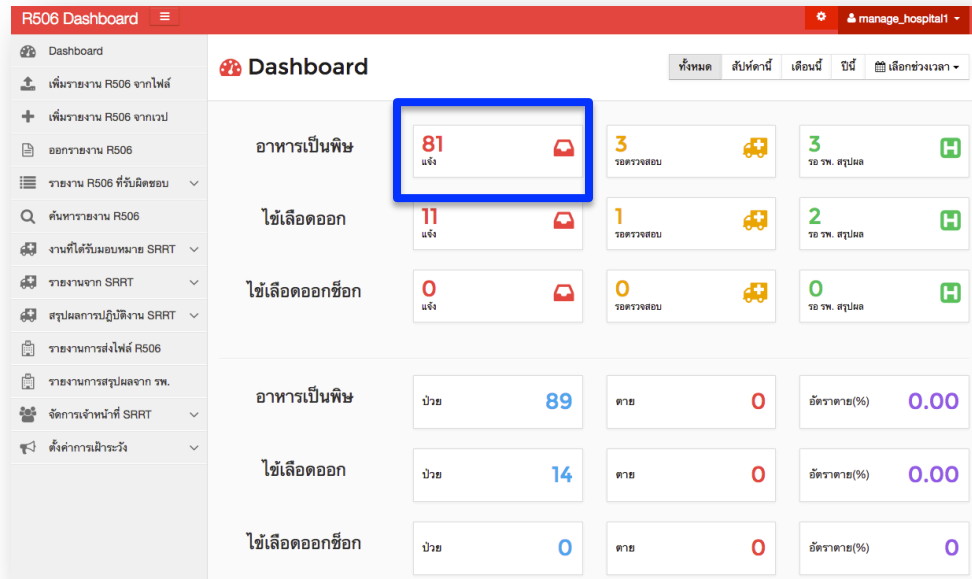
R506 Dashboard ≡

manage_hospital1

Dashboard
เพิ่มรายงาน R506 จากไฟล์
เพิ่มรายงาน R506 จากเวป
ออกรายงาน R506
รายงาน R506 ที่รับผิดชอบ
ค้นหารายงาน R506
งานที่ได้รับมอบหมาย SRRT
รายงานจาก SRRT
สรุปผลการปฏิบัติงาน SRRT
รายงานการส่งไฟล์ R506
รายงานการสรุปผลจาก รพ.
จัดการเจ้าหน้าที่ SRRT
ตั้งค่าการเฝ้าระวัง

Dashboard

ทั้งหมด | สัปห์ดานี้ | เดือนนี้ | ปีนี้ | เลือกช่วงเวลา

| | | | |
|---|---|---|---|
| อาหารเป็นพิษ | 81 แจ้ง | 3 รอตรวจสอบ | 3 รอ รพ. สรุปผล |
| ไข้เลือดออก | 11 แจ้ง | 1 รอตรวจสอบ | 2 รอ รพ. สรุปผล |
| ไข้เลือดออกช็อก | 0 แจ้ง | 0 รอตรวจสอบ | 0 รอ รพ. สรุปผล |

| | | | |
|---|---|---|---|
| อาหารเป็นพิษ | ป่วย 89 | ตาย 0 | อัตราตาย(%) 0.00 |
| ไข้เลือดออก | ป่วย 14 | ตาย 0 | อัตราตาย(%) 0.00 |
| ไข้เลือดออกช็อก | ป่วย 0 | ตาย 0 | อัตราตาย(%) 0 |